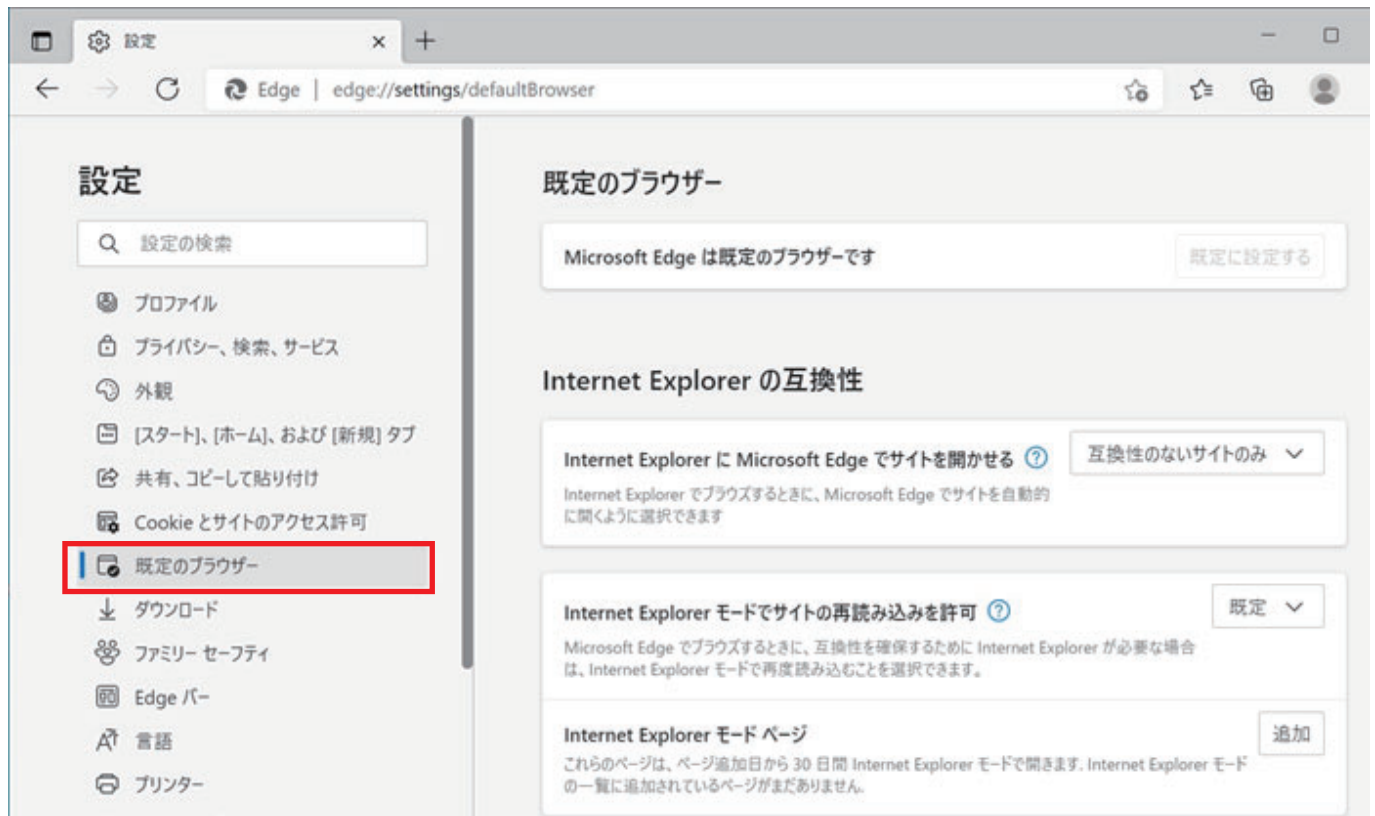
設定 ×　+

Edge | edge://settings/defaultBrowser

設定

設定の検索

プロファイル

プライバシー、検索、サービス

外観

[スタート]、[ホーム]、および [新規] タブ

共有、コピーして貼り付け

Cookie とサイトのアクセス許可

既定のブラウザー

ダウンロード

ファミリー セーフティ

Edge バー

言語

プリンター

既定のブラウザー

Microsoft Edge は既定のブラウザーです

既定に設定する

Internet Explorer の互換性

Internet Explorer に Microsoft Edge でサイトを開かせる

互換性のないサイトのみ

Internet Explorer でブラウズするときに、Microsoft Edge でサイトを自動的に開くように選択できます

Internet Explorer モードでサイトの再読み込みを許可

既定

Microsoft Edge でブラウズするときに、互換性を確保するために Internet Explorer が必要な場合は、Internet Explorer モードで再度読み込むことを選択できます。

Internet Explorer モード ページ

追加

これらのページは、ページ追加日から 30 日間 Internet Explorer モードで開きます. Internet Explorer モードの一覧に追加されているページがまだありません。